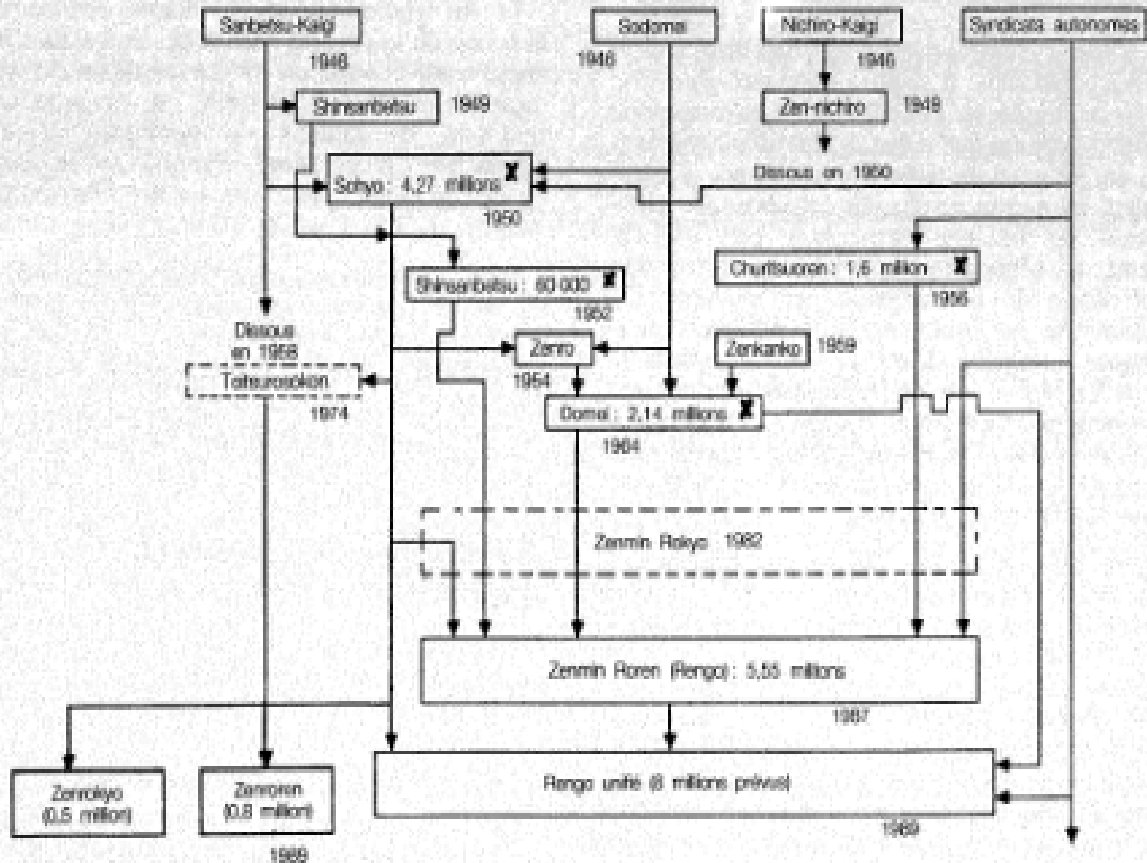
Sanbetsu-Kaigi
1946
Sodomei
1946
Nichiro-Kaigi
1946
Syndicats autonomes
Shinsanbetsu 1949
Zen-nichiro 1949
Dissous en 1950
Sohyo : 4,27 millions
1950
Shinsanbetsu : 60 000
1952
Churitsuren : 1,6 million
1956
Dissous en 1958
Zenro
1954
Zenkanko 1959
Tohsuroekon
1974
Domei : 2,14 millions
1964
Zenmin Rokyo 1982
Zenmin Roren (Rengo) : 5,55 millions
1987
Zenrokyo (0,5 million)
Zenroren (0,8 million)
1989
Rengo unifié (8 millions prévus)
1989